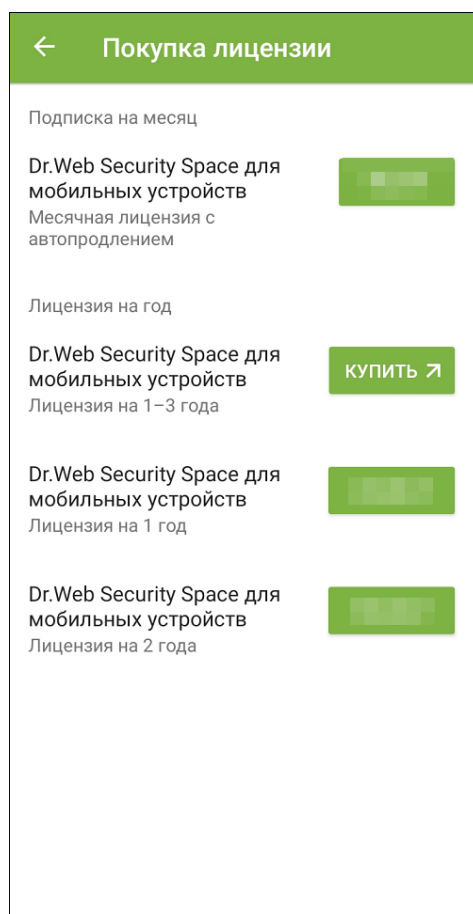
Покупка лицензии

Подписка на месяц

Dr.Web Security Space для мобильных устройств
Месячная лицензия с автопродлением

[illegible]

Лицензия на год

Dr.Web Security Space для мобильных устройств
Лицензия на 1–3 года

КУПИТЬ

Dr.Web Security Space для мобильных устройств
Лицензия на 1 год

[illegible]

Dr.Web Security Space для мобильных устройств
Лицензия на 2 года

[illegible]